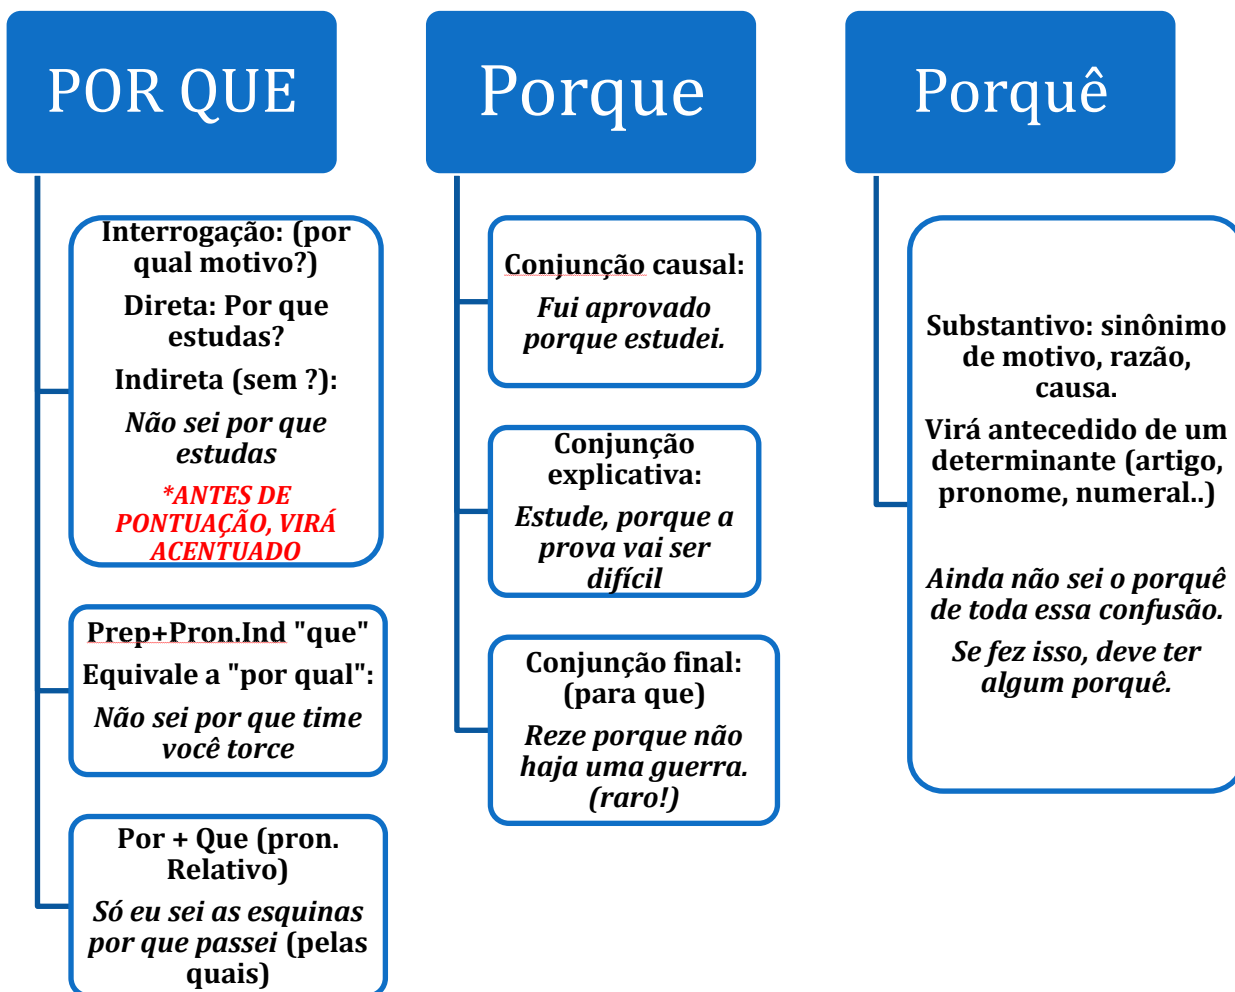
POR QUE

Interrogação: (por qual motivo?)

Direta: Por que estudas?

Indireta (sem ?):

Não sei por que estudas

*ANTES DE PONTUAÇÃO, VIRÁ ACENTUADO

Prep+Pron.Ind "que"

Equivale a "por qual":

Não sei por que time você torce

Por + Que (pron. Relativo)

Só eu sei as esquinas por que passei (pelas quais)

Porque

Conjunção causal:

Fui aprovado porque estudei.

Conjunção explicativa:

Estude, porque a prova vai ser difícil

Conjunção final: (para que)

Reze porque não haja uma guerra. (raro!)

Porquê

Substantivo: sinônimo de motivo, razão, causa.

Virá antecedido de um determinante (artigo, pronome, numeral..)

Ainda não sei o porquê de toda essa confusão.

Se fez isso, deve ter algum porquê.